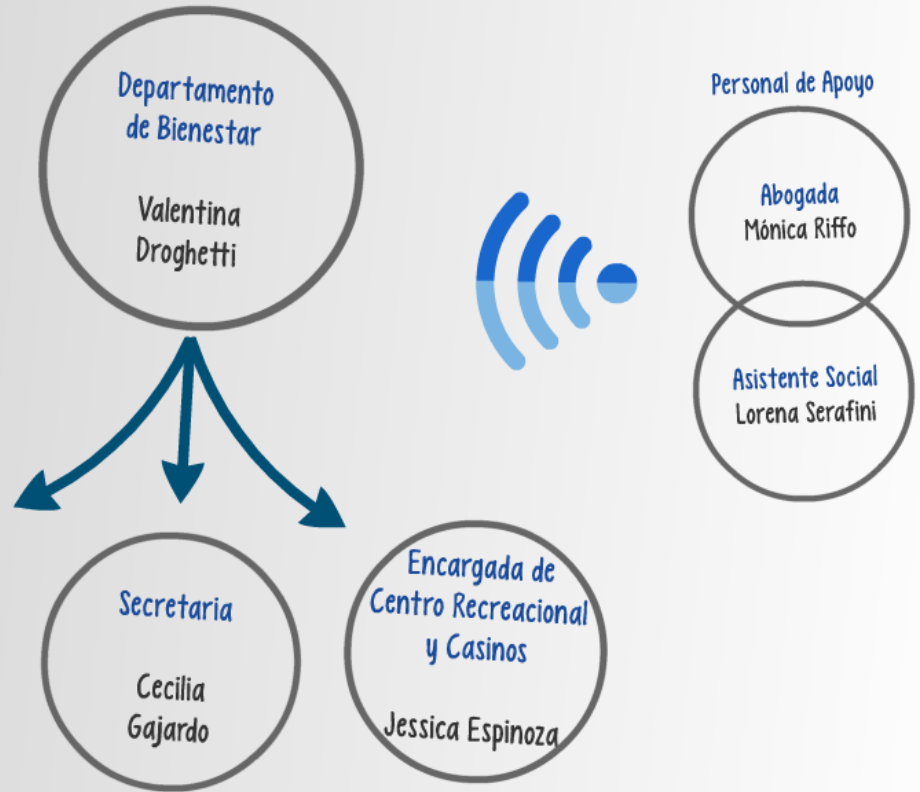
Departamento de Bienestar

Valentina Droghetti

Personal de Apoyo

Abogada
Mónica Riffo

Asistente Social
Lorena Serafini

Secretaria

Cecilia Gajardo

Encargada de Centro Recreacional y Casinos

Jessica Espinoza